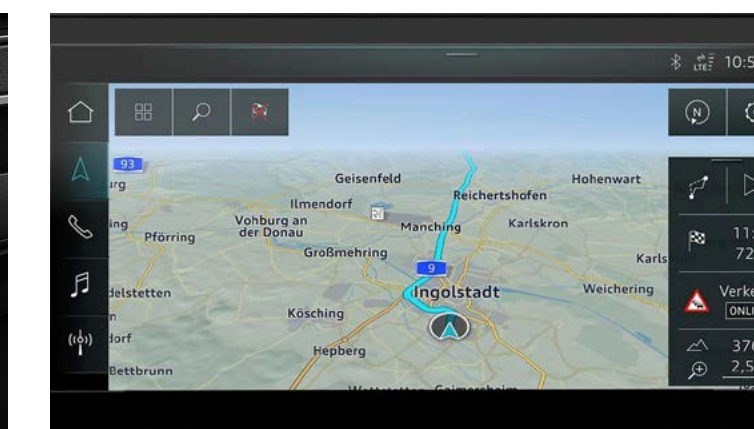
10:5

93

urg

ing

Pförring

lelstetten

n

dorf

Bettbrunn

Geisenfeld

Ilmendorf

Vohburg an der Donau

Großmehring

Reichertshofen

Manching

Karlskron

Hohenwart

9

Ingolstadt

Weichering

Karls

Kösching

Hepberg

11

72

Verke

ONLI

376

2,5

N